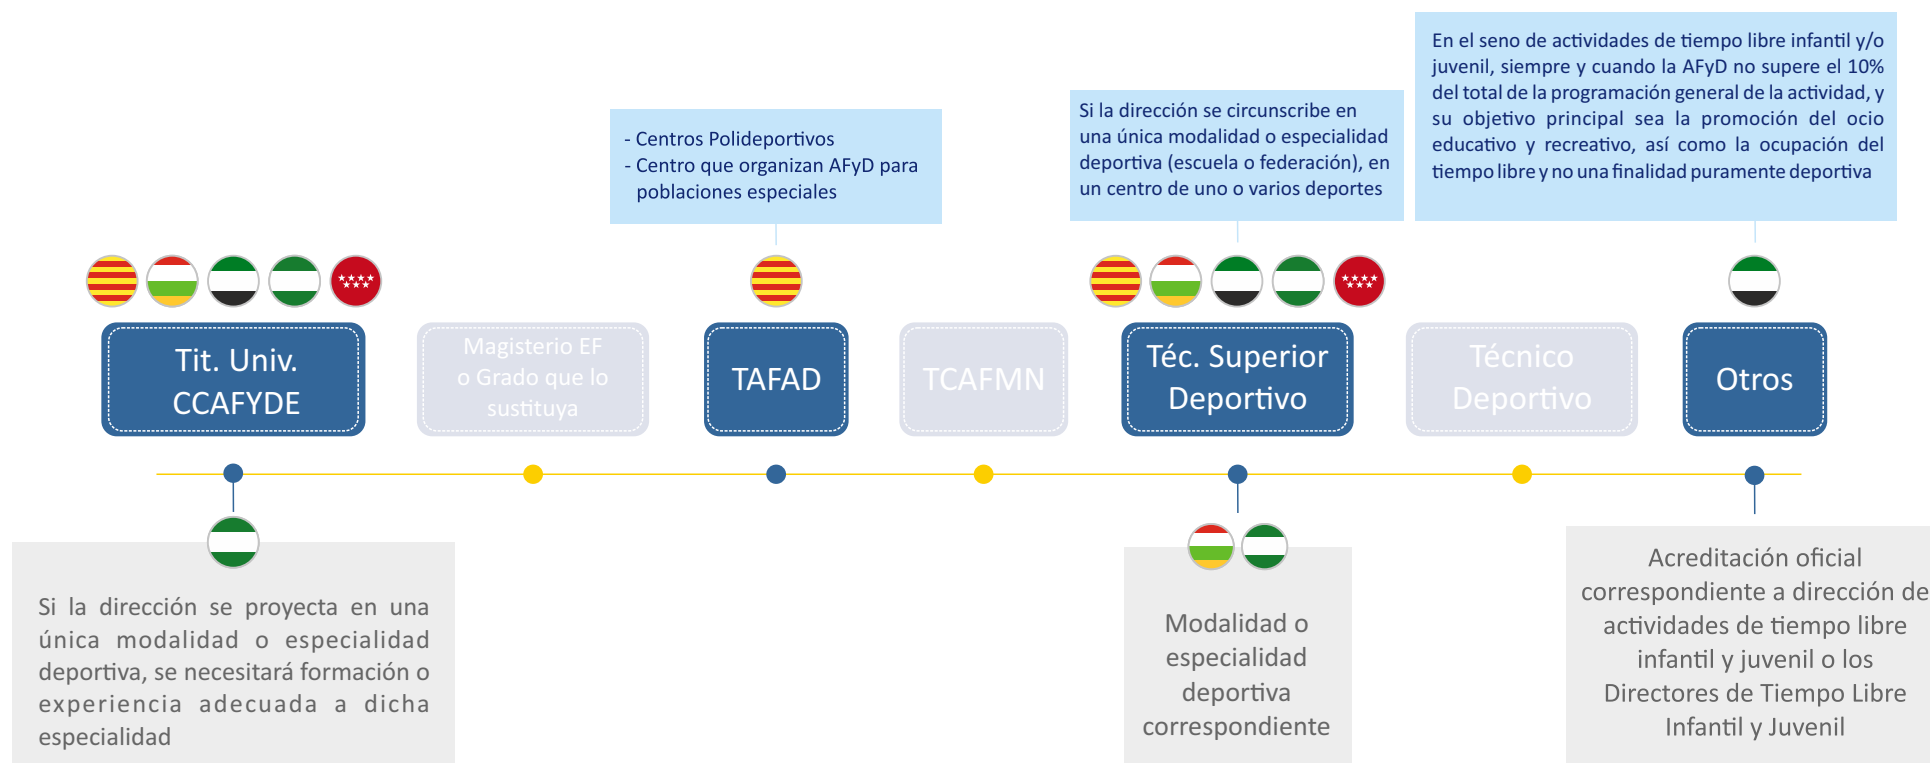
En el seno de actividades de tiempo libre infantil y/o juvenil, siempre y cuando la AFyD no supere el 10% del total de la programación general de la actividad, y su objetivo principal sea la promoción del ocio educativo y recreativo, así como la ocupación del tiempo libre y no una finalidad puramente deportiva

Si la dirección se circunscribe en una única modalidad o especialidad deportiva (escuela o federación), en un centro de uno o varios deportes

- Centros Polideportivos
- Centro que organizan AFyD para poblaciones especiales

Tit. Univ. CCAFYDE

Magisterio EF o Grado que lo sustituya

TAFAD

TCAFMN

Téc. Superior Deportivo

Técnico Deportivo

Otros

Si la dirección se proyecta en una única modalidad o especialidad deportiva, se necesitará formación o experiencia adecuada a dicha especialidad

Modalidad o especialidad deportiva correspondiente

Acreditación oficial correspondiente a dirección de actividades de tiempo libre infantil y juvenil o los Directores de Tiempo Libre Infantil y Juvenil